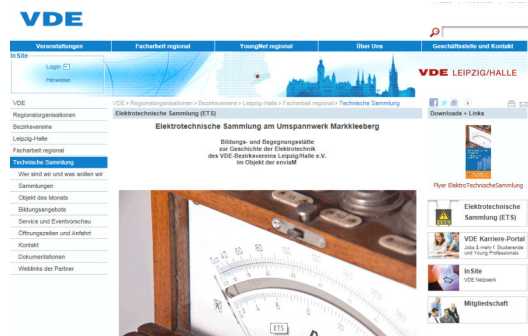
VDE

Veranstaltungen | Facharbeit regional | YoungNet regional | Über Uns | Geschäftsstelle und Kontakt

InSite
Login
Hinweise

VDE LEIPZIG/HALLE

VDE
Regionalorganisationen
Bezirksvereine
Leipzig-Halle
Facharbeit regional
Technische Sammlung
Wer sind wir und was wollen wir
Sammlungen
Objekt des Monats
Bildungsangebote
Service und Eventvorschau
Öffnungszeiten und Anfahrt
Kontakt
Dokumentationen
Weblinks der Partner

VDE > Regionalorganisationen > Bezirksvereine > Leipzig-Halle > Facharbeit regional > Technische Sammlung

Elektrotechnische Sammlung (ETS)

Elektrotechnische Sammlung am Umspannwerk Markkleeberg

Bildungs- und Begegnungsstätte
zur Geschichte der Elektrotechnik
des VDE-Bezirksvereins Leipzig/Halle e.V.
im Objekt der enviaM

ETS

Downloads + Links

Flyer ElektroTechnischeSammlung

Elektrotechnische Sammlung (ETS)

VDE Karriere-Portal
Jobs & mehr f. Studierende und Young Professionals

InSite
VDE Netzwerk

Mitgliedschaft